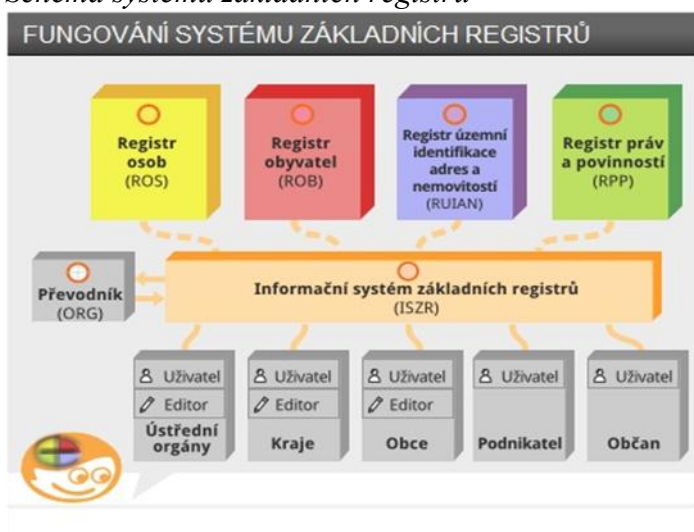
Schéma systému základních registrů

FUNGOVÁNÍ SYSTÉMU ZÁKLADNÍCH REGISTRŮ

Registr osob (ROS)

Registr obyvatel (ROB)

Registr územní identifikace adres a nemovitostí (RUIAN)

Registr práv a povinností (RPP)

Převodník (ORG)

Informační systém základních registrů (ISZR)

Uživatel
Editor
Ústřední orgány

Uživatel
Editor
Kraje

Uživatel
Editor
Obce

Uživatel
Podnikatel

Uživatel
Občan